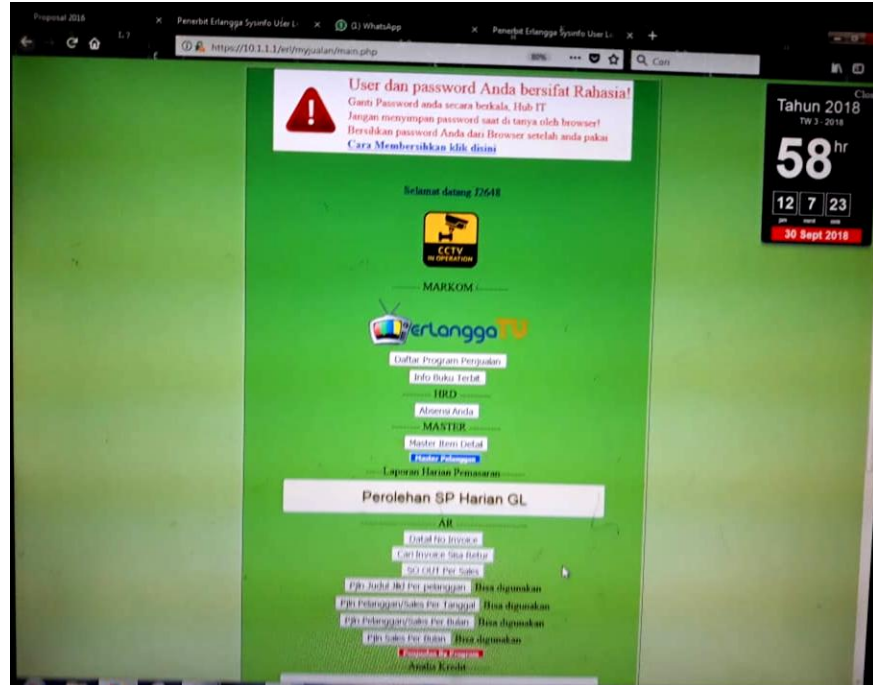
Proposal 2018 × Penerbit Erlangga Sysinfo User L × (1) WhatsApp × Penerbit Erlangga Sysinfo User L × +

https://10.1.1.1/erl/myjualan/main.php 80% Cari

User dan password Anda bersifat Rahasia!
Ganti Password anda secara berkala, Hub IT
Jangan menyimpan password saat di tanya oleh browser!
Bersihkan password Anda dari Browser setelah anda pakai
Cara Membersihkan klik disini

Tahun 2018
TW 3 - 2018
58 hr
12 7 23
30 Sept 2018

Selamat datang J2648

CCTV IN OPERATION

MARKOM

erLanggaTV

Daftar Program Penjualan
Info Buku Terbit

HRD
Absensi Anda

MASTER
Master Item Detail
Master Pelanggan

Laporan Harian Pemasaran

Perolehan SP Harian GL

AR
Detail No Invoice
Cari Invoice Sisa Retur
SO OUT Per Sales
Pjln Judul Jkd Per pelanggan Bisa digunakan
Pjln Pelanggan/Sales Per Tanggal Bisa digunakan
Pjln Pelanggan/Sales Per Bulan Bisa digunakan
Pjln Sales Per Bulan Bisa digunakan
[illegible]

Analisa Kredit